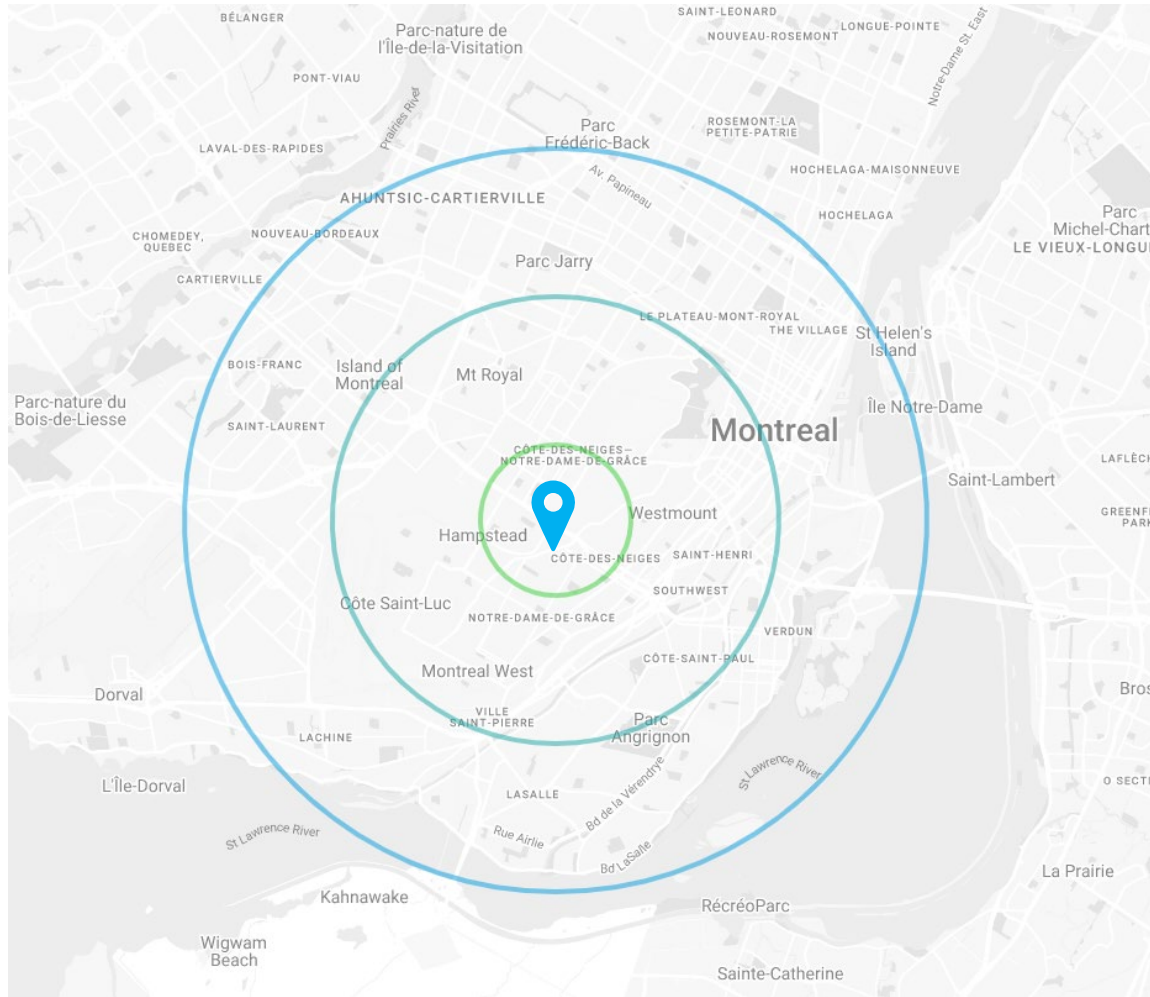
BÉLANGER
Parc-nature de l'Île-de-la-Visitation
SAINT-LEONARD
NOUVEAU-ROSEMONT
LONGUE-POINTE
Notre-Dame St. East
PONT-VIAU
Prairies River
LAVAL-DES-RAPIDES
Parc Frédéric-Back
ROSEMONT-LA PETITE-PATRIE
HOCHELAGA-MAISONNEUVE
Av. Papineau
AHUNTSIC-CARTIERVILLE
HOCHELAGA
Parc Michel-Chart
LE VIEUX-LONGUE
CHOMEDEY, QUEBEC
NOUVEAU-BORDEAUX
Parc Jarry
CARTIERVILLE
LE PLATEAU-MONT-ROYAL
THE VILLAGE
St Helen's Island
BOIS-FRANC
Island of Montreal
Mt Royal
Parc-nature du Bois-de-Liesse
Île Notre-Dame
SAINT-LAURENT
Montreal
CÔTE-DES-NEIGES–NOTRE-DAME-DE-GRÂCE
LAFLÈCH
Saint-Lambert
Westmount
GREENFI PARK
Hampstead
CÔTE-DES-NEIGES
SAINT-HENRI
SOUTHWEST
Côte Saint-Luc
NOTRE-DAME-DE-GRÂCE
VERDUN
CÔTE-SAINT-PAUL
Montreal West
Dorval
Bros
VILLE SAINT-PIERRE
LACHINE
Parc Angrignon
St Lawrence River
L'Île-Dorval
Bd de la Vérendrye
O SECTI
LASALLE
St Lawrence River
Rue Airlie
Bd LaSalle
La Prairie
Kahnawake
RécréoParc
Wigwam Beach
Sainte-Catherine